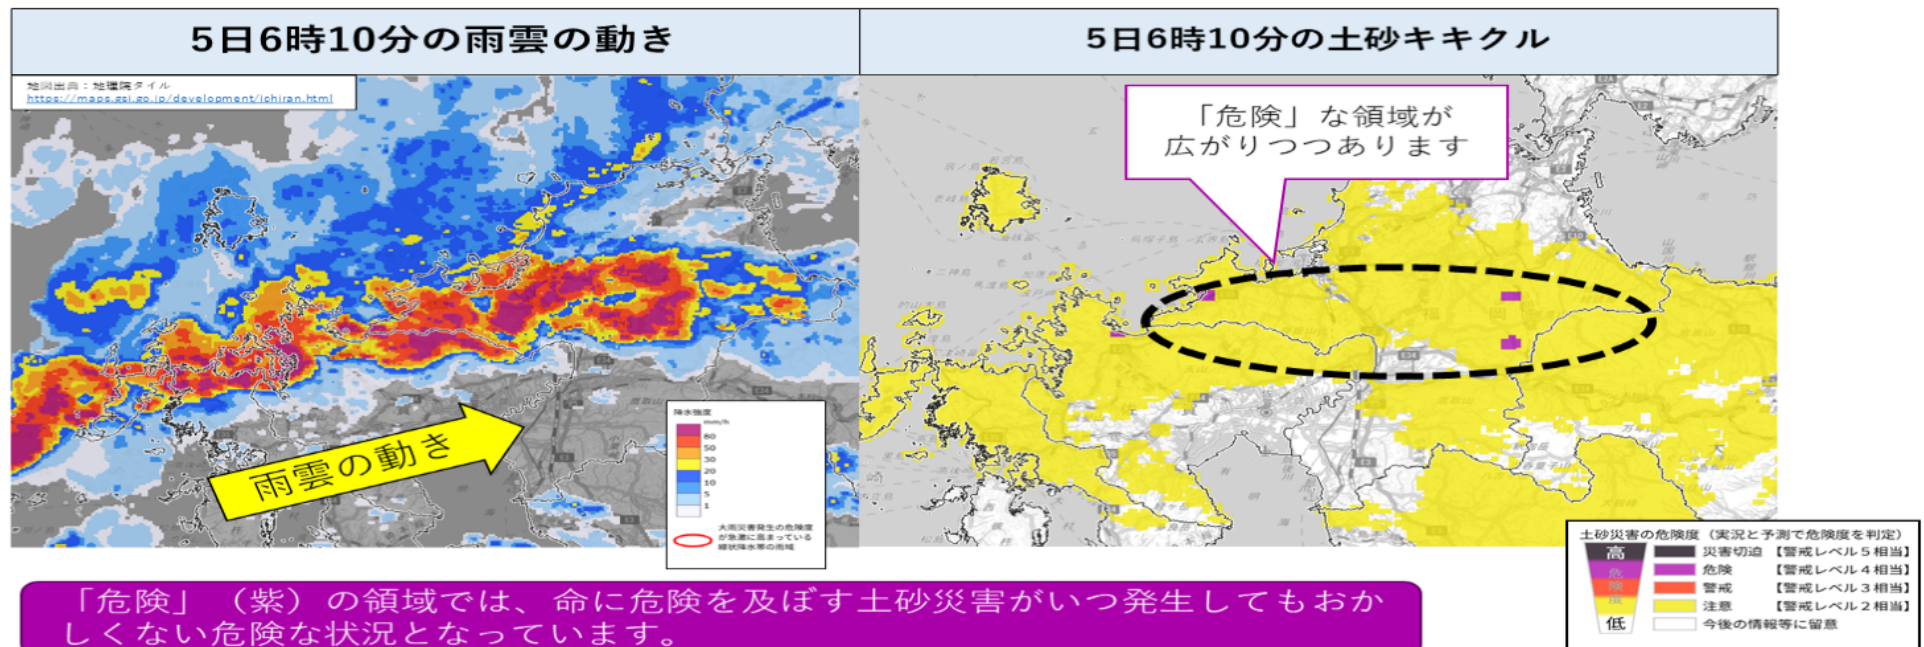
5日6時10分の雨雲の動き

地図出典：地理院タイル
https://maps.gsi.go.jp/development/ichiran.html

雨雲の動き

降水強度
mm/h
80
50
30
20
10
5
1

大雨災害発生の危険度が急激に高まっている線状降水帯の雨域

5日6時10分の土砂キキクル

「危険」な領域が
広がりつつあります

土砂災害の危険度（実況と予測で危険度を判定）
高
災害切迫 【警戒レベル５相当】
危険 【警戒レベル４相当】
警戒 【警戒レベル３相当】
注意 【警戒レベル２相当】
今後の情報等に留意
低

「危険」（紫）の領域では、命に危険を及ぼす土砂災害がいつ発生してもおかしくない危険な状況となっています。